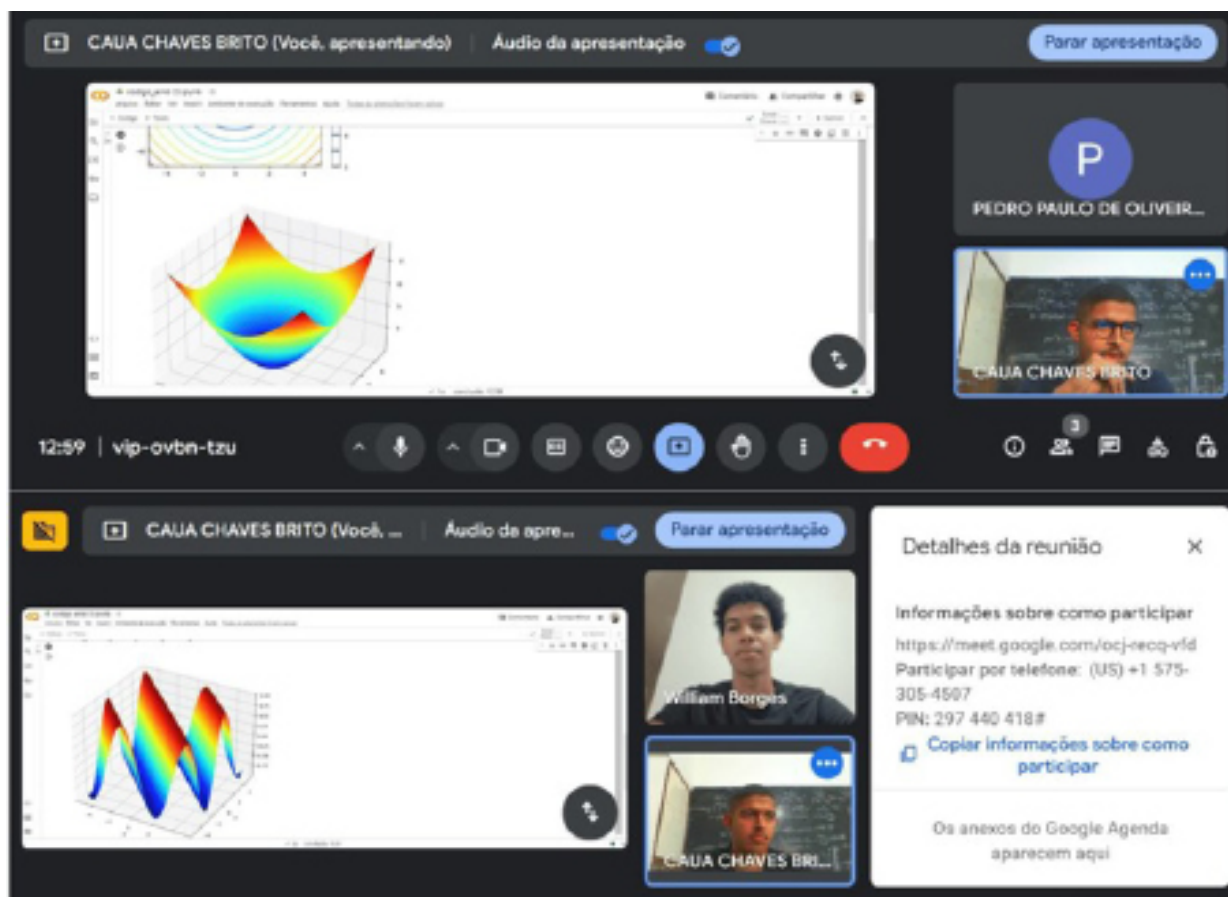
CAUA CHAVES BRITO (Você, apresentando) | Áudio da apresentação

Parar apresentação

P

PEDRO PAULO DE OLIVEIR...

CAUA CHAVES BRITO

12:59 | vip-ovbn-tzu

3

CAUA CHAVES BRITO (Você, ... | Áudio da apre...

Parar apresentação

William Borges

CAUA CHAVES BRI...

Detalhes da reunião

Informações sobre como participar

https://meet.google.com/ocj-recq-vfd

Participar por telefone: (US) +1 575-305-4507

PIN: 297 440 418#

Copiar informações sobre como participar

Os anexos do Google Agenda aparecem aqui